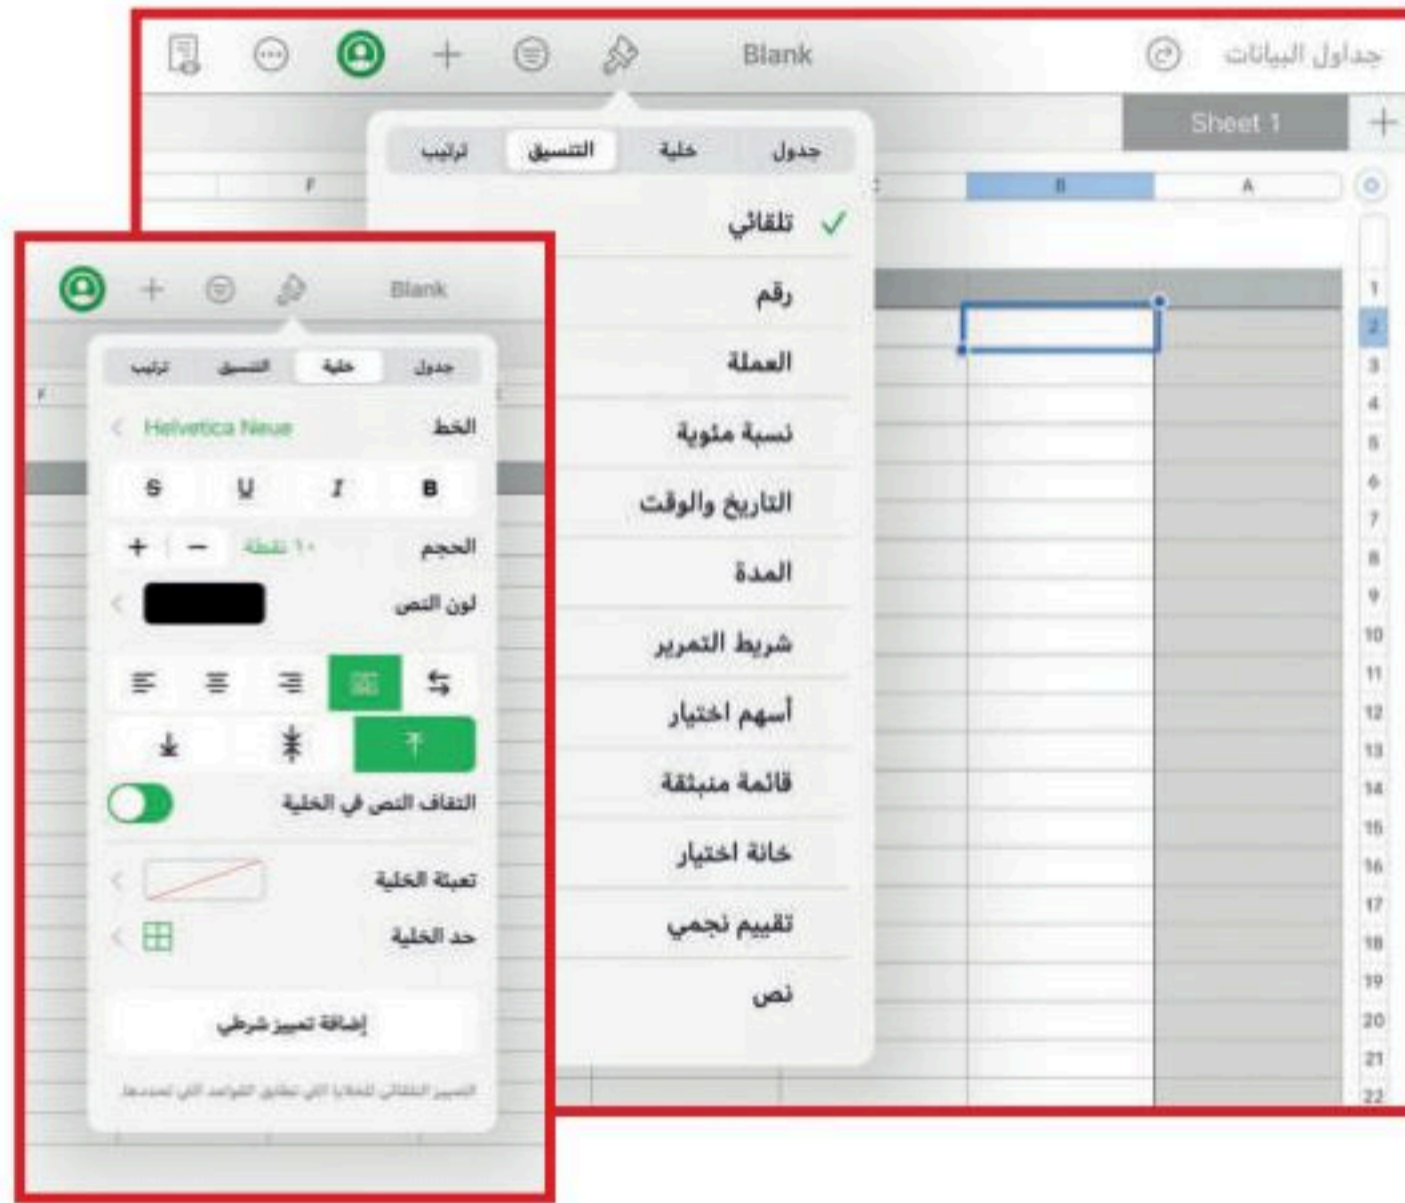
جداول البيانات
Blank
Sheet 1
جدول
خلية
التنسيق
ترتيب
A
B
F
✓ تلقائي
رقم
العملة
نسبة مئوية
التاريخ والوقت
المدة
شريط التمرير
أسهم اختيار
قائمة منبثقة
خانة اختيار
تقييم نجمي
نص
1
2
3
4
5
6
7
8
9
10
11
12
13
14
15
16
17
18
19
20
21
22

Blank
جدول
خلية
التنسيق
ترتيب
الخط
Helvetica Neue
B
I
U
S
الحجم
١٠ نقطة
لون النص
التفاف النص في الخلية
تعبئة الخلية
حد الخلية
إضافة تمييز شرطي
التمييز التلقائي للخلايا التي تطابق القواعد التي تحددها